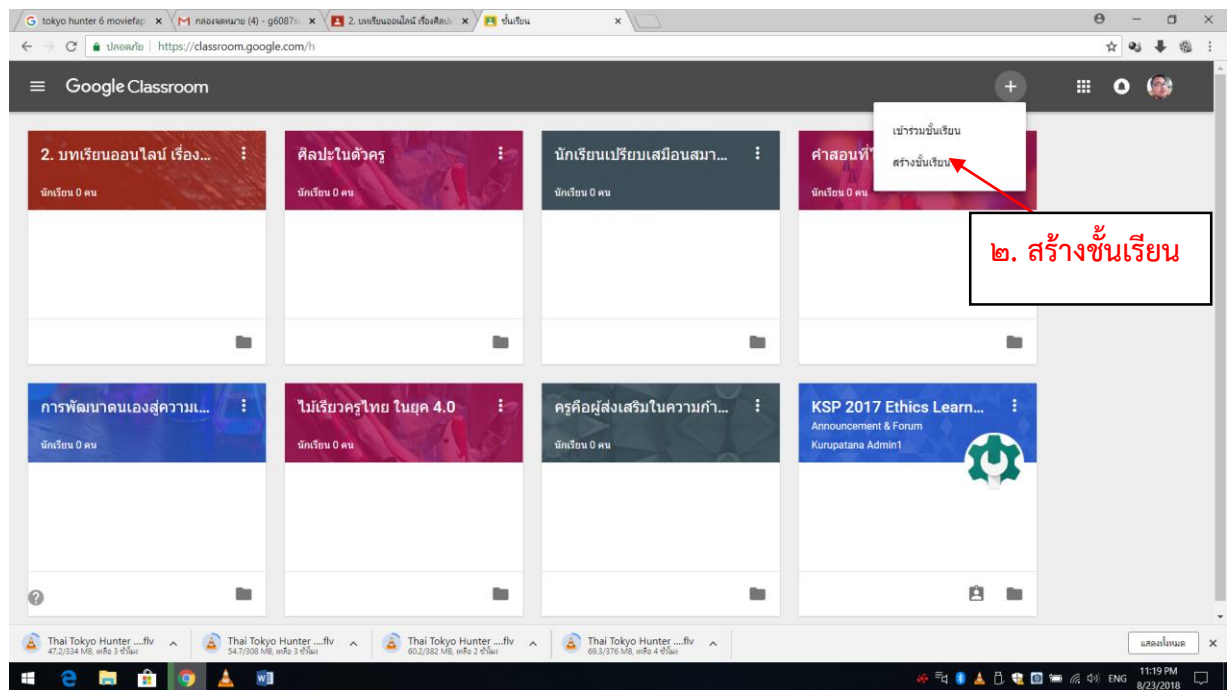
tokyo hunter 6 moviefap × | กล่องจดหมาย (4) - g6087 × | 2. บทเรียนออนไลน์ เรื่องศิลป × | ชั้นเรียน ×

ปลอดภัย | https://classroom.google.com/h

Google Classroom

เข้าร่วมชั้นเรียน
สร้างชั้นเรียน

๒. สร้างชั้นเรียน

2. บทเรียนออนไลน์ เรื่อง...
นักเรียน 0 คน

ศิลปะในตัวครู
นักเรียน 0 คน

นักเรียนเปรียบเสมือนสมา...
นักเรียน 0 คน

คำสอนที่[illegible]
นักเรียน 0 คน

การพัฒนาตนเองสู่ความเ...
นักเรียน 0 คน

ไม้เรียวครูไทย ในยุค 4.0
นักเรียน 0 คน

ครูคือผู้ส่งเสริมในความก้า...
นักเรียน 0 คน

KSP 2017 Ethics Learn...
Announcement & Forum
Kurupatana Admin1

Thai Tokyo Hunter ....flv
47.2/334 MB, เหลือ 3 ชั่วโมง

Thai Tokyo Hunter ....flv
54.7/308 MB, เหลือ 3 ชั่วโมง

Thai Tokyo Hunter ....flv
60.2/382 MB, เหลือ 2 ชั่วโมง

Thai Tokyo Hunter ....flv
69.3/376 MB, เหลือ 4 ชั่วโมง

แสดงทั้งหมด

ENG 11:19 PM 8/23/2018